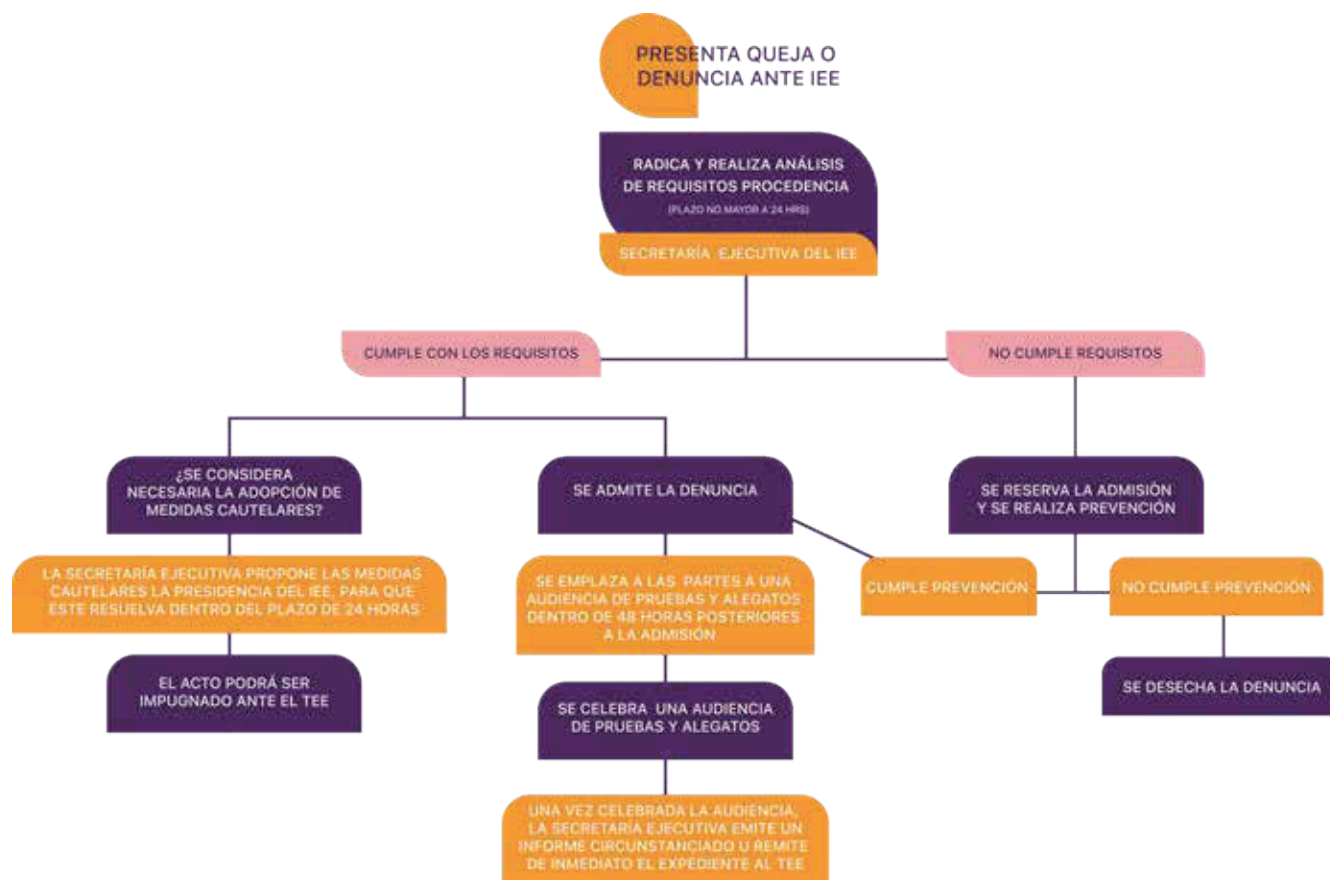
PRESENTA QUEJA O DENUNCIA ANTE IEE

RADICA Y REALIZA ANÁLISIS DE REQUISITOS PROCEDENCIA

(PLAZO NO MAYOR A 24 HRS)

SECRETARÍA EJECUTIVA DEL IEE

CUMPLE CON LOS REQUISITOS

NO CUMPLE REQUISITOS

¿SE CONSIDERA NECESARIA LA ADOPCIÓN DE MEDIDAS CAUTELARES?

LA SECRETARÍA EJECUTIVA PROPONE LAS MEDIDAS CAUTELARES LA PRESIDENCIA DEL IEE, PARA QUE ESTE RESUELVA DENTRO DEL PLAZO DE 24 HORAS

EL ACTO PODRÁ SER IMPUGNADO ANTE EL TEE

SE ADMITE LA DENUNCIA

SE EMPLAZA A LAS PARTES A UNA AUDIENCIA DE PRUEBAS Y ALEGATOS DENTRO DE 48 HORAS POSTERIORES A LA ADMISIÓN

SE CELEBRA UNA AUDIENCIA DE PRUEBAS Y ALEGATOS

UNA VEZ CELEBRADA LA AUDIENCIA, LA SECRETARÍA EJECUTIVA EMITE UN INFORME CIRCUNSTANCIADO U REMITE DE INMEDIATO EL EXPEDIENTE AL TEE

SE RESERVA LA ADMISIÓN Y SE REALIZA PREVENCIÓN

CUMPLE PREVENCIÓN

NO CUMPLE PREVENCIÓN

SE DESECHA LA DENUNCIA